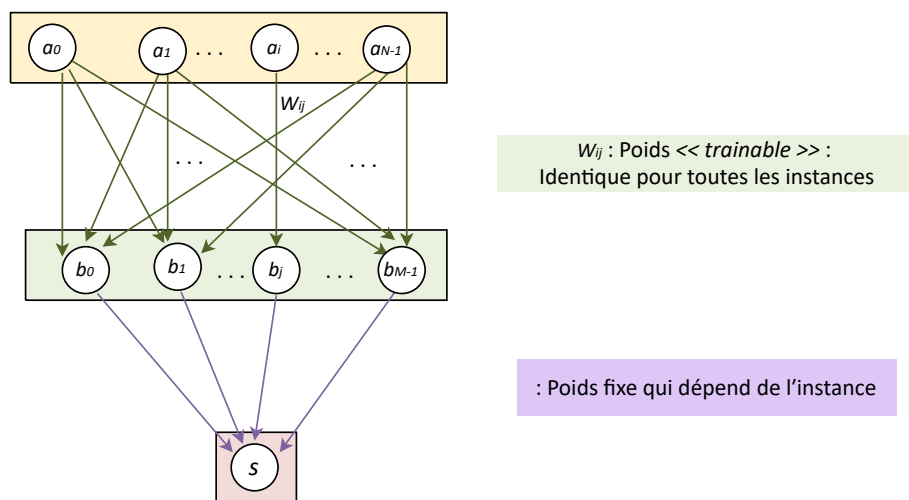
$a_0$ $a_1$ . . . $a_i$ . . . $a_{N-1}$

$w_{ij}$

. . . . . .

$b_0$ $b_1$ . . . $b_j$ . . . $b_{M-1}$

$s$

$w_{ij}$ : Poids << *trainable* >> : Identique pour toutes les instances

: Poids fixe qui dépend de l'instance